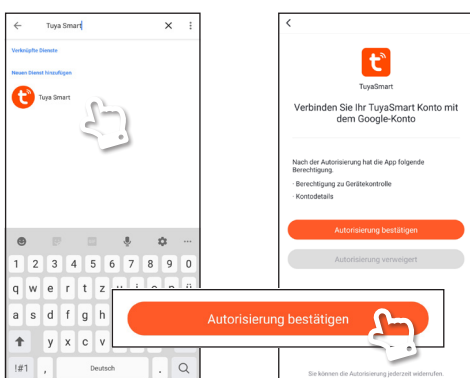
Tuya Smart

Verknüpfte Dienste

Neuen Dienst hinzufügen

Tuya Smart

1 2 3 4 5 6 7 8 9 0

q w e r t z u i o p ü

a s d f g h j k l ö ä

y x c v b n m

!#1 , Deutsch .

TuyaSmart

Verbinden Sie Ihr TuyaSmart Konto mit dem Google-Konto

Nach der Autorisierung hat die App folgende Berechtigung.

- Berechtigung zu Gerätekontrolle

- Kontodetails

Autorisierung bestätigen

Autorisierung verweigert

Autorisierung bestätigen

Sie können die Autorisierung jederzeit widerrufen.